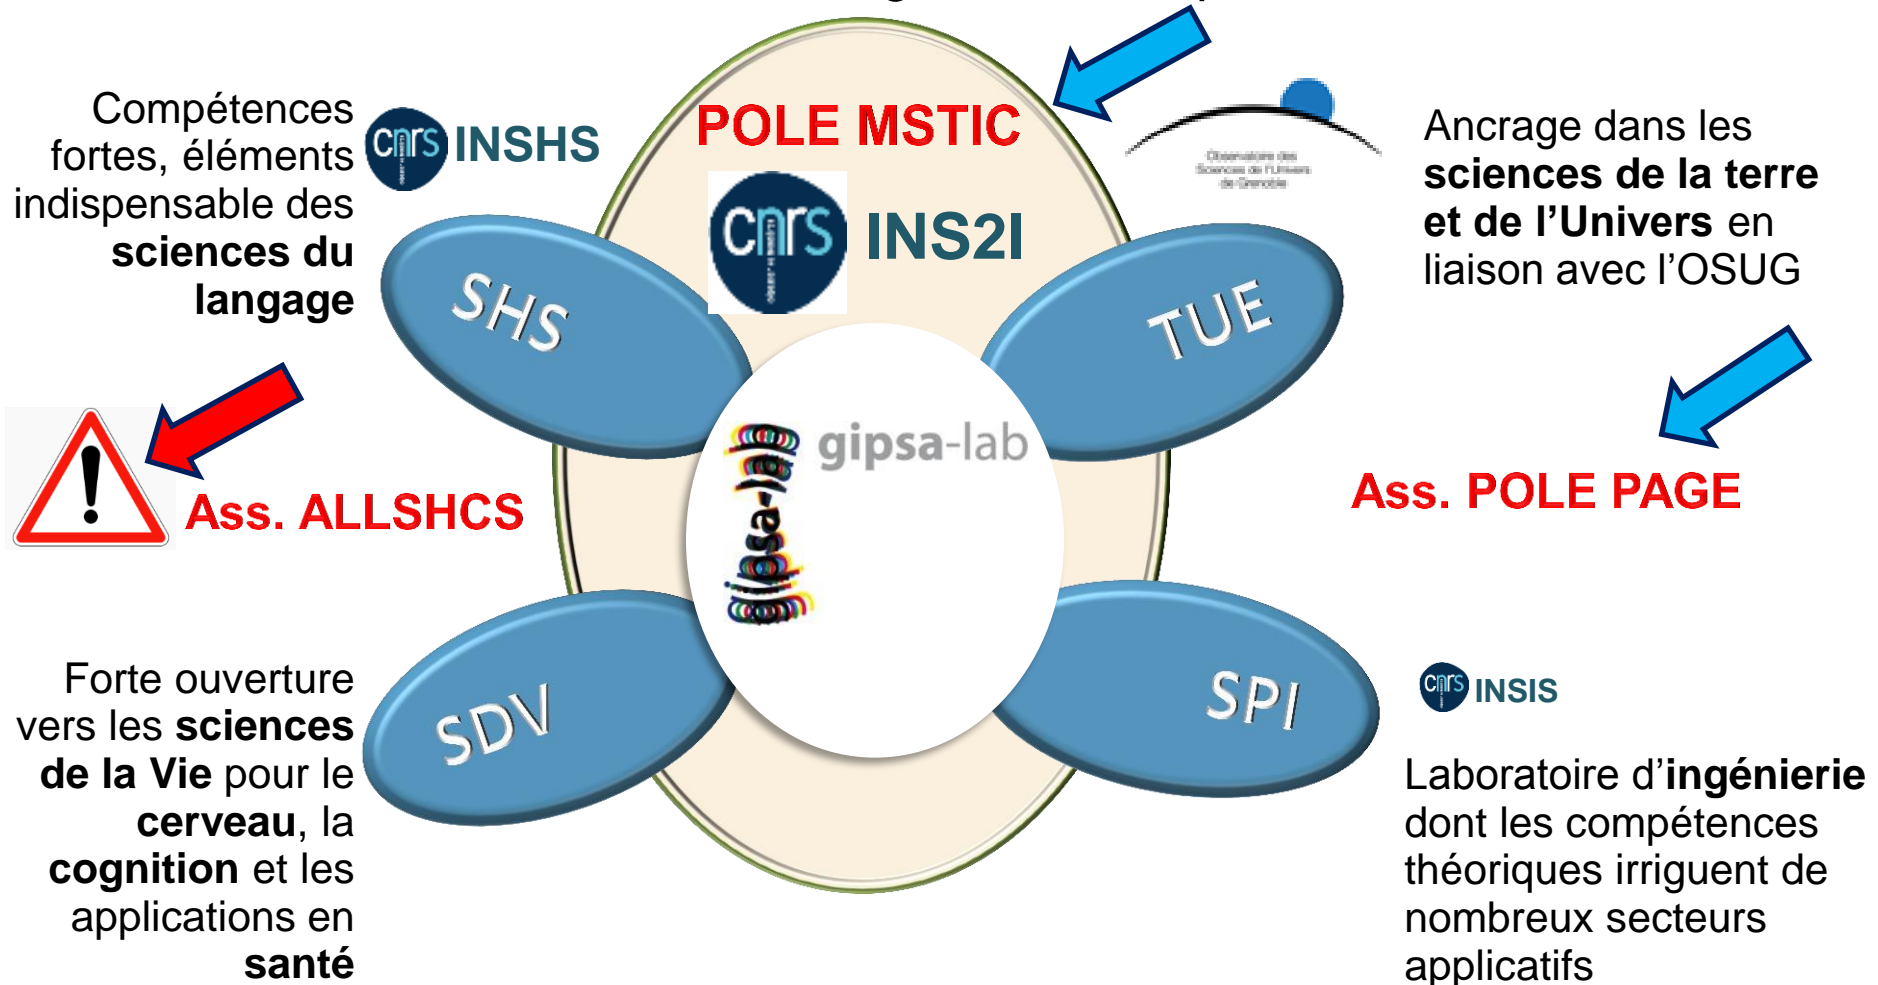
Compétences fortes, éléments indispensable des **sciences du langage**

cnrs INSHS

POLE MSTIC

cnrs INS2I

Observatoire des Sciences de l'Univers de Grenoble

Ancrage dans les **sciences de la terre et de l'Univers** en liaison avec l'OSUG

SHS

TUE

gipsa-lab

gipsa-lab

Ass. ALLSHCS

Ass. POLE PAGE

SDV

SPI

cnrs INSIS

Forte ouverture vers les **sciences de la Vie** pour le **cerveau**, la **cognition** et les applications en **santé**

Laboratoire d'**ingénierie** dont les compétences théoriques irriguent de nombreux secteurs applicatifs